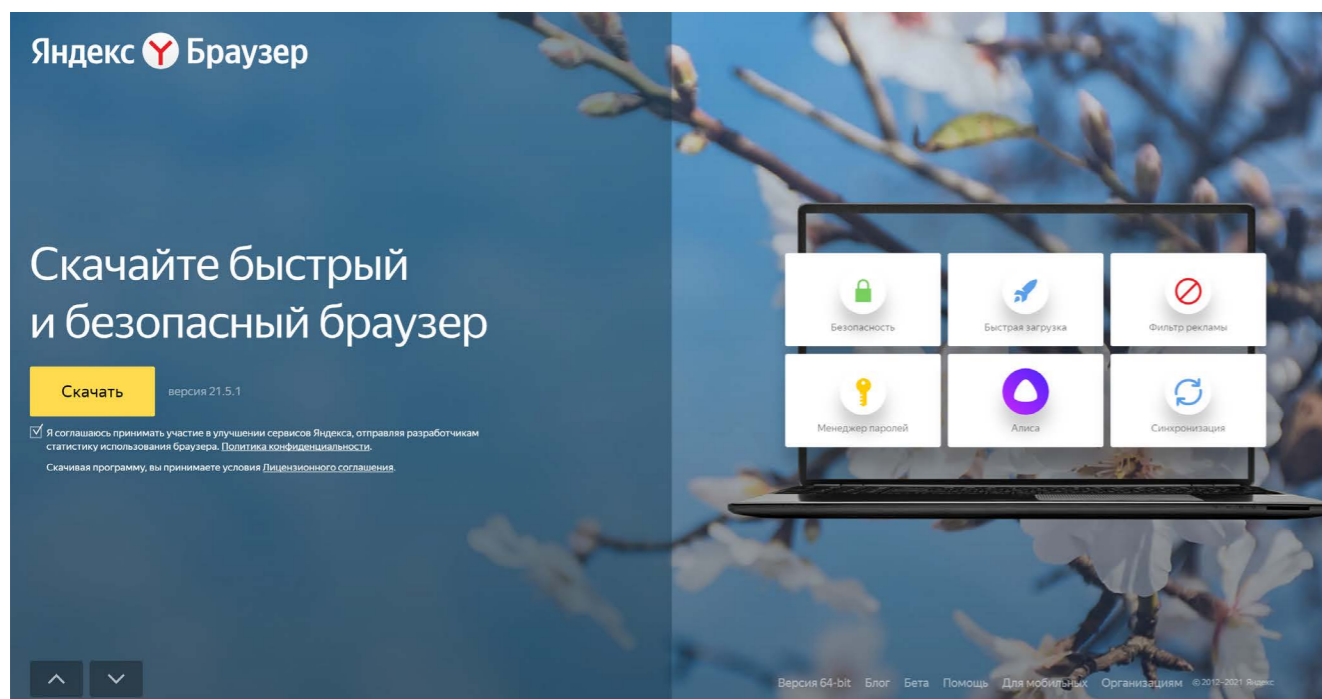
Яндекс Браузер

Скачайте быстрый и безопасный браузер

Скачать версия 21.5.1

Я соглашаюсь принимать участие в улучшении сервисов Яндекса, отправляя разработчикам статистику использования браузера. Политика конфиденциальности.

Скачивая программу, вы принимаете условия Лицензионного соглашения.

Безопасность
Быстрая загрузка
Фильтр рекламы
Менеджер паролей
Алиса
Синхронизация

Версия 64-bit Блог Бета Помощь Для мобильных Организациям © 2012–2021 Яндекс